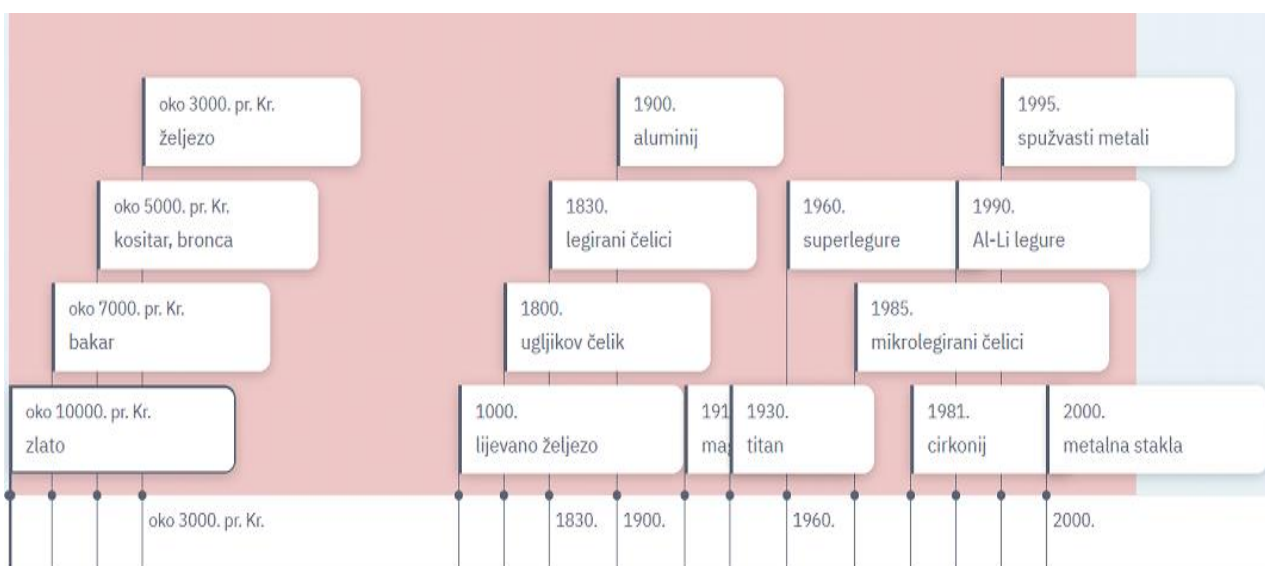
oko 3000. pr. Kr.
željezo

1900.
aluminij

1995.
spužvasti metali

oko 5000. pr. Kr.
kositar, bronca

1830.
legirani čelici

1960.
superlegure

1990.
Al-Li legure

oko 7000. pr. Kr.
bakar

1800.
ugljikov čelik

1985.
mikrolegirani čelici

oko 10000. pr. Kr.
zlato

1000.
lijevano željezo

191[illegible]
ma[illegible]

1930.
titan

1981.
cirkonij

2000.
metalna stakla

oko 3000. pr. Kr.
1830.
1900.
1960.
2000.